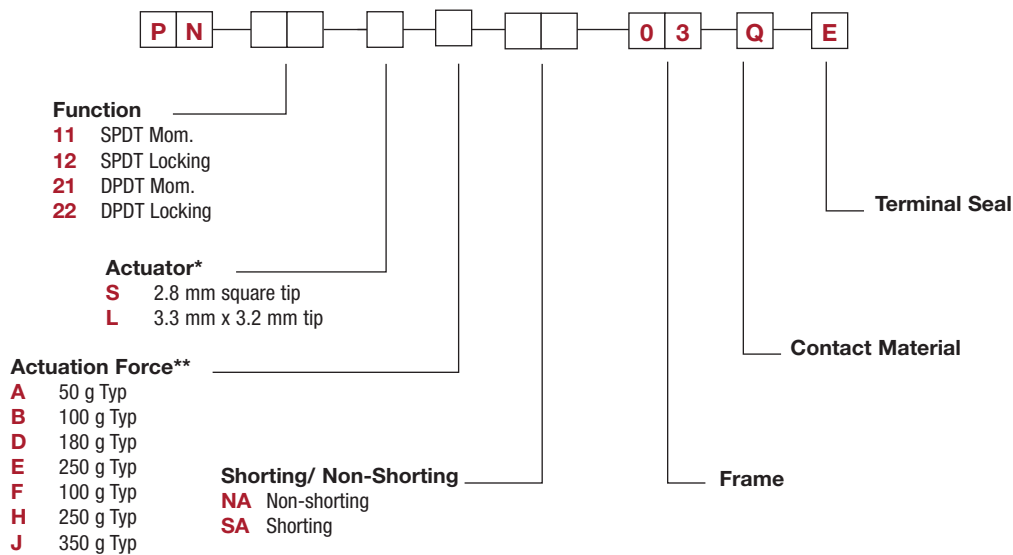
P N 0 3 Q E

Function
11 SPDT Mom.
12 SPDT Locking
21 DPDT Mom.
22 DPDT Locking

Actuator*
S 2.8 mm square tip
L 3.3 mm x 3.2 mm tip

Actuation Force**
A 50 g Typ
B 100 g Typ
D 180 g Typ
E 250 g Typ
F 100 g Typ
H 250 g Typ
J 350 g Typ

Shorting/ Non-Shorting
NA Non-shorting
SA Shorting

Frame

Contact Material

Terminal Seal